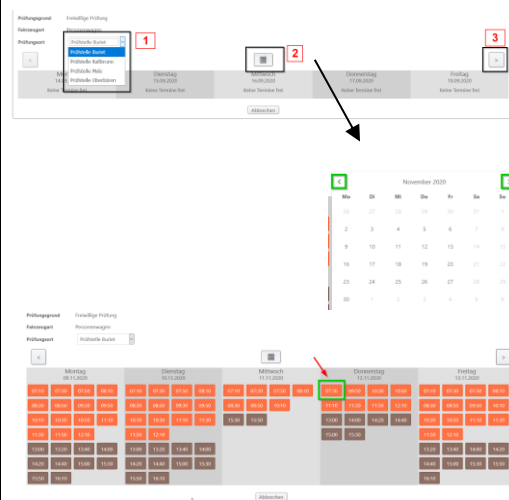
Prüfungsgrund Freiwillige Prüfung
Fahrzeugart Personenwagen
Prüfungsort Prüfstelle Burlet

Prüfstelle Burlet
Prüfstelle Burlet
Prüfstelle Raßbrunn
Prüfstelle Mels
Prüfstelle Oberbüren

1 2 3

Montag 14.09.2020 Keine Termine frei
Dienstag 15.09.2020 Keine Termine frei
Mittwoch 16.09.2020 Keine Termine frei
Donnerstag 17.09.2020 Keine Termine frei
Freitag 18.09.2020 Keine Termine frei

Abbrechen

November 2020

| Mo | Di | Mi | Do | Fr | Sa | So |
|---|---|---|---|---|---|---|
| 26 | 27 | 28 | 29 | 30 | 31 | 1 |
| 2 | 3 | 4 | 5 | 6 | 7 | 8 |
| 9 | 10 | 11 | 12 | 13 | 14 | 15 |
| 16 | 17 | 18 | 19 | 20 | 21 | 22 |
| 23 | 24 | 25 | 26 | 27 | 28 | 29 |
| 30 | 1 | 2 | 3 | 4 | 5 | 6 |

Prüfungsgrund Freiwillige Prüfung
Fahrzeugart Personenwagen
Prüfungsort Prüfstelle Burlet

Montag 09.11.2020
Dienstag 10.11.2020
Mittwoch 11.11.2020
Donnerstag 12.11.2020
Freitag 13.11.2020

07:10 07:30 07:50 08:10 08:30 08:50 09:10 09:30 09:50 10:10 10:30 10:50 11:10 11:30 11:50 12:10 13:00 13:20 13:40 14:00 14:20 14:40 15:00 15:30 15:50 16:10

Abbrechen